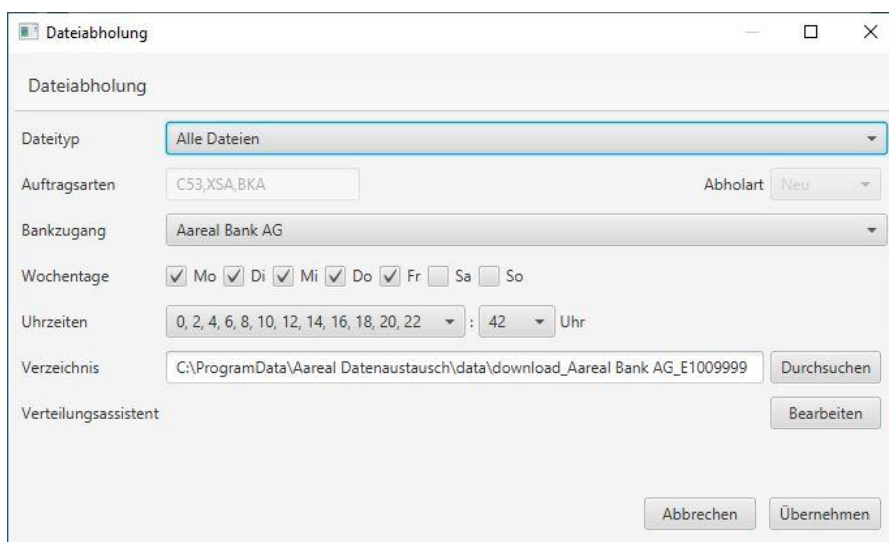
Dateiabholung

Dateiabholung

Dateityp
Alle Dateien

Auftragsarten
C53,XSA,BKA
Abholart
Neu

Bankzugang
Aareal Bank AG

Wochentage
Mo Di Mi Do Fr Sa So

Uhrzeiten
0, 2, 4, 6, 8, 10, 12, 14, 16, 18, 20, 22 : 42 Uhr

Verzeichnis
C:\ProgramData\Aareal Datenaustausch\data\download_Aareal Bank AG_E1009999
Durchsuchen

Verteilungsassistent
Bearbeiten

Abbrechen
Übernehmen